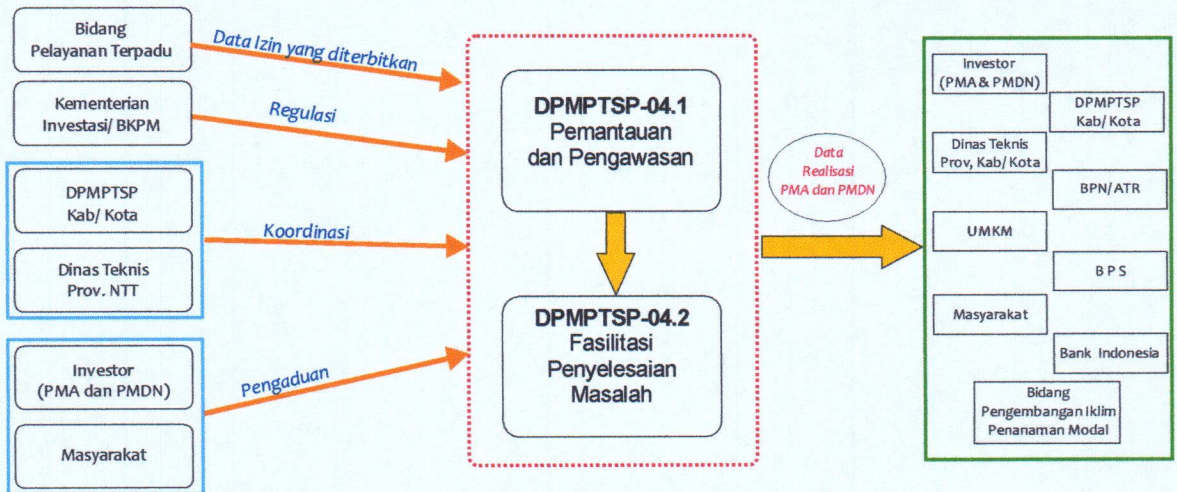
Bidang Pelayanan Terpadu

Data Izin yang diterbitkan

Kementerian Investasi/ BKPM

Regulasi

DPMPTSP Kab/ Kota

Koordinasi

Dinas Teknis Prov. NTT

Investor (PMA dan PMDN)

Pengaduan

Masyarakat

DPMPTSP-04.1
Pemantauan dan Pengawasan

DPMPTSP-04.2
Fasilitasi Penyelesaian Masalah

Data Realisasi PMA dan PMDN

Investor (PMA & PMDN)

DPMPTSP Kab/ Kota

Dinas Teknis Prov, Kab/ Kota

BPN/ATR

UMKM

B P S

Masyarakat

Bank Indonesia

Bidang Pengembangan Iklim Penanaman Modal